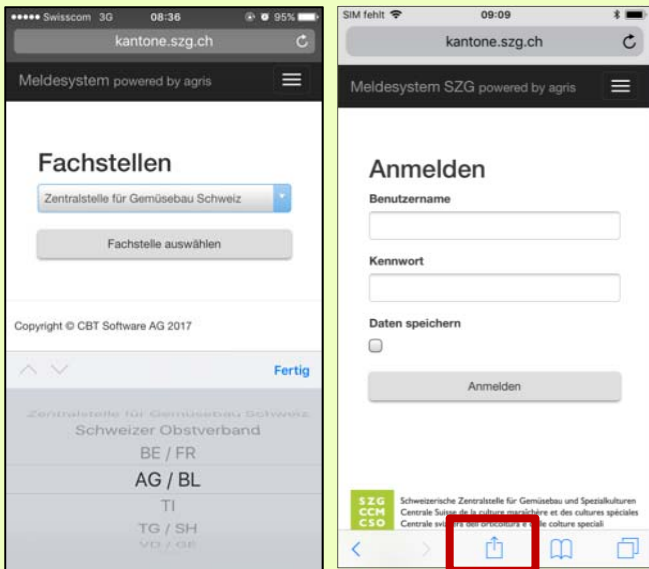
••••• Swisscom 3G 08:36 95%
kantone.szg.ch

Meldesystem powered by agris

Fachstellen

Zentralstelle für Gemüsebau Schweiz

Fachstelle auswählen

Copyright © CBT Software AG 2017

Fertig

Zentralstelle für Gemüsebau Schweiz
Schweizer Obstverband
BE / FR
AG / BL
TI
TG / SH
VD / GE

SIM fehlt 09:09
kantone.szg.ch

Meldesystem SZG powered by agris

Anmelden

Benutzername

Kennwort

Daten speichern

Anmelden

SZG CCM CSO
Schweizerische Zentralstelle für Gemüsebau und Spezialkulturen
Centrale Suisse de la culture maraîchère et des cultures spéciales
Centrale svizzera dell'orticoltura e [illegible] colture speciali